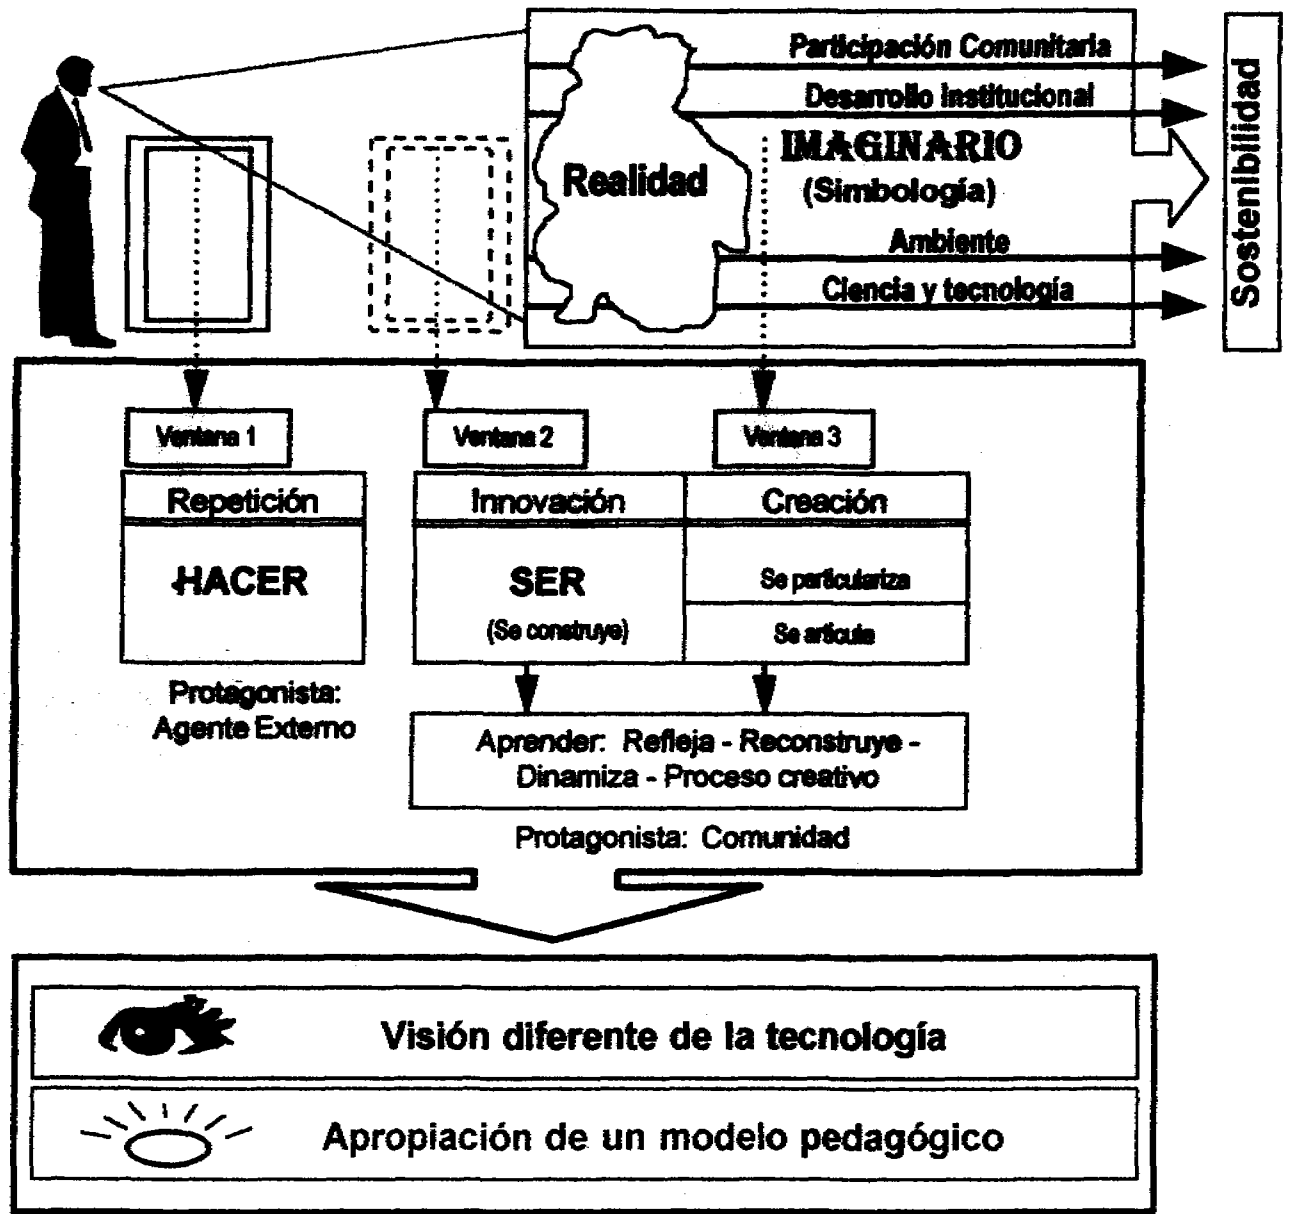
Participación Comunitaria

Desarrollo institucional

Realidad

IMAGINARIO
(Simbología)

Ambiente

Ciencia y tecnología

Sostenibilidad

Ventana 1

Ventana 2

Ventana 3

| Repetición | Innovación | Creación |
|---|---|---|
| HACER | SER (Se construye) | Se particulariza / Se articula |

Protagonista: Agente Externo

Aprender: Refleja - Reconstruye - Dinamiza - Proceso creativo

Protagonista: Comunidad

Visión diferente de la tecnología

Apropiación de un modelo pedagógico